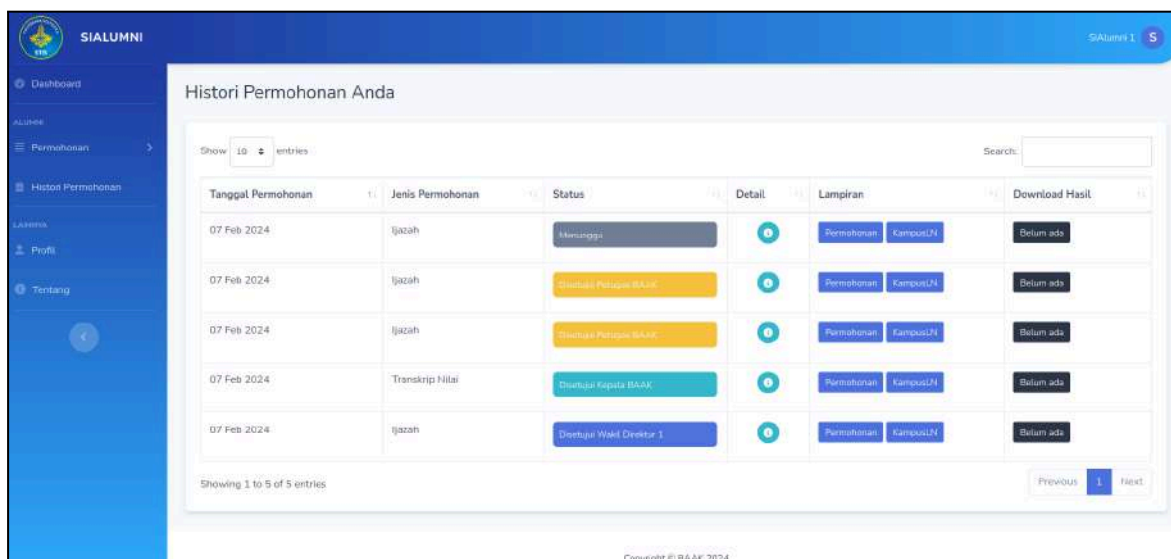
SIALUMNI

SIAlumni 1 S

Dashboard

ALUMNI

Permohonan

Histori Permohonan

LAINNYA

Profil

Tentang

Histori Permohonan Anda

Show 10 entries

Search:

| Tanggal Permohonan | Jenis Permohonan | Status | Detail | Lampiran | Download Hasil |
|---|---|---|---|---|---|
| 07 Feb 2024 | Ijazah | Menunggu | | Permohonan KampusLN | Belum ada |
| 07 Feb 2024 | Ijazah | Disetujui Petugas BAAK | | Permohonan KampusLN | Belum ada |
| 07 Feb 2024 | Ijazah | Disetujui Petugas BAAK | | Permohonan KampusLN | Belum ada |
| 07 Feb 2024 | Transkrip Nilai | Disetujui Kepala BAAK | | Permohonan KampusLN | Belum ada |
| 07 Feb 2024 | Ijazah | Disetujui Wakil Direktur 1 | | Permohonan KampusLN | Belum ada |

Showing 1 to 5 of 5 entries

Previous 1 Next

Copyright © BAAK 2024